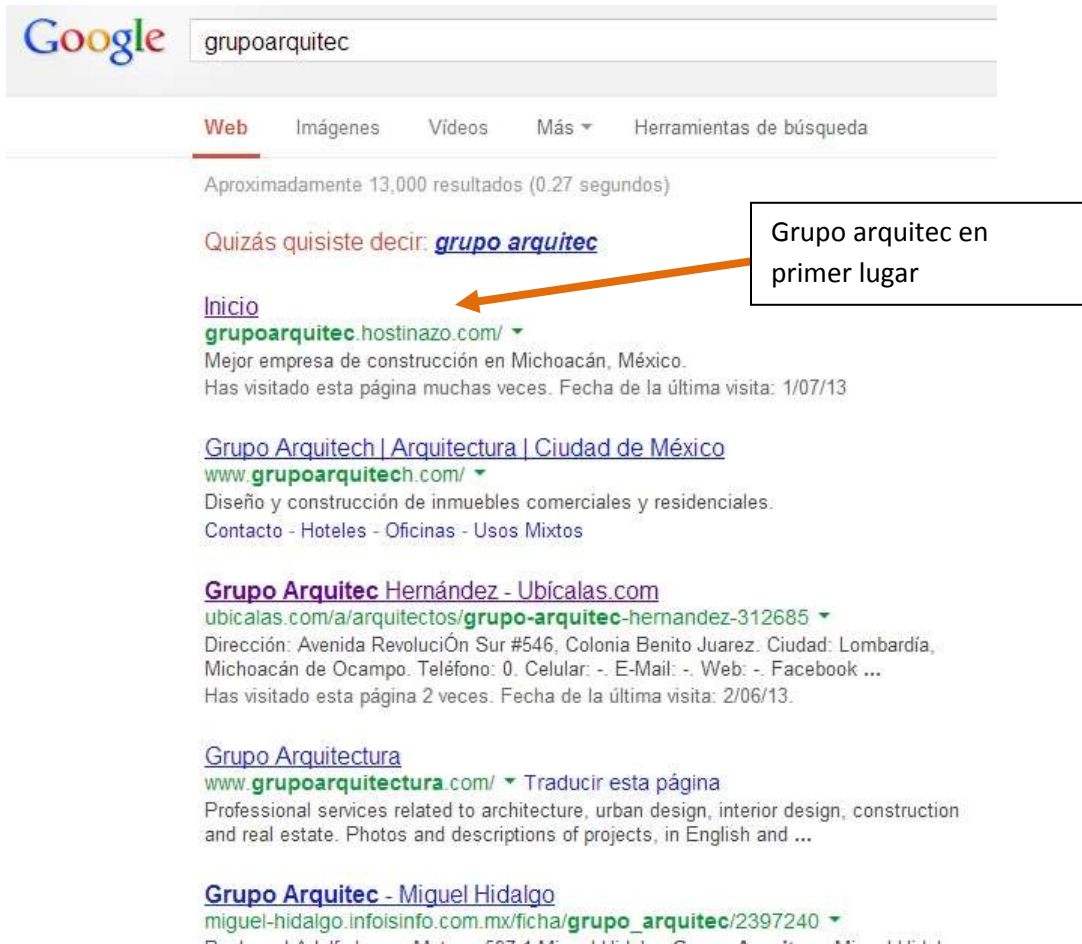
Google grupoarquitec

Web Imágenes Vídeos Más Herramientas de búsqueda

Aproximadamente 13,000 resultados (0.27 segundos)

Quizás quisiste decir: grupo arquitec

Grupo arquitec en primer lugar

Inicio
grupoarquitec.hostinazo.com/
Mejor empresa de construcción en Michoacán, México.
Has visitado esta página muchas veces. Fecha de la última visita: 1/07/13

Grupo Arquitech | Arquitectura | Ciudad de México
www.grupoarquitech.com/
Diseño y construcción de inmuebles comerciales y residenciales.
Contacto - Hoteles - Oficinas - Usos Mixtos

Grupo Arquitec Hernández - Ubícalas.com
ubicalas.com/a/arquitectos/grupo-arquitec-hernandez-312685
Dirección: Avenida RevoluciÓn Sur #546, Colonia Benito Juarez. Ciudad: Lombardía, Michoacán de Ocampo. Teléfono: 0. Celular: -. E-Mail: -. Web: -. Facebook ...
Has visitado esta página 2 veces. Fecha de la última visita: 2/06/13.

Grupo Arquitectura
www.grupoarquitectura.com/ Traducir esta página
Professional services related to architecture, urban design, interior design, construction and real estate. Photos and descriptions of projects, in English and ...

Grupo Arquitec - Miguel Hidalgo
miguel-hidalgo.infoisinfo.com.mx/ficha/grupo_arquitec/2397240
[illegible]